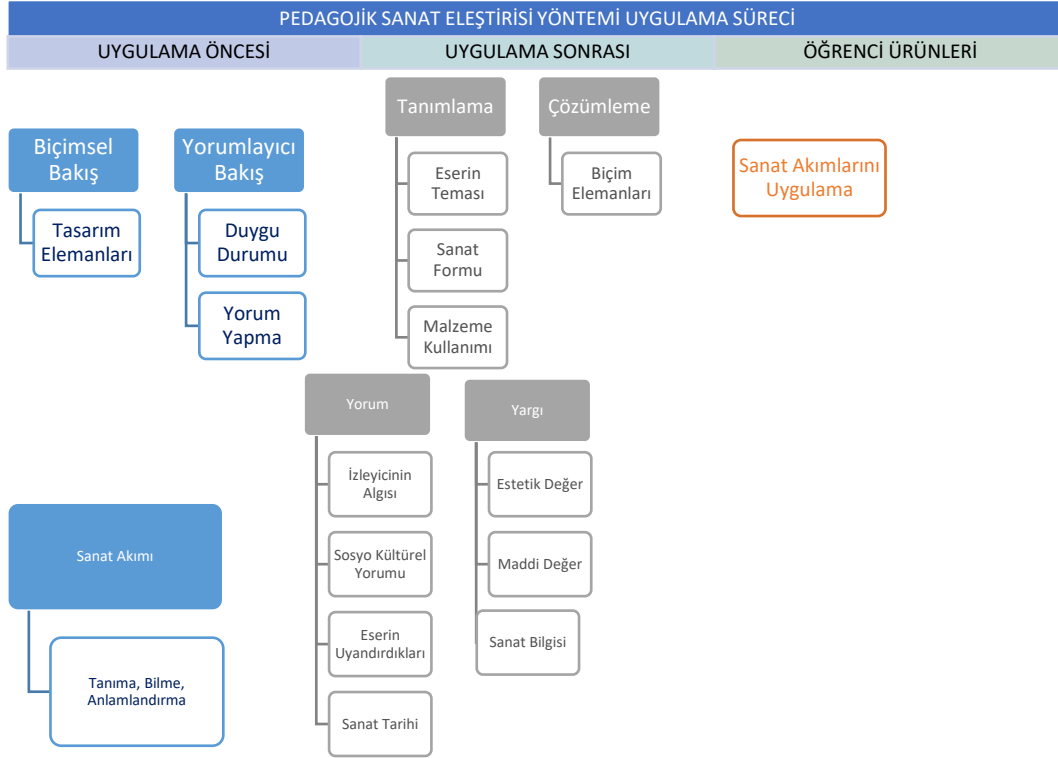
PEDAGOJİK SANAT ELEŞTİRİSİ YÖNTEMİ UYGULAMA SÜRECİ

UYGULAMA ÖNCESİ

UYGULAMA SONRASI

ÖĞRENCİ ÜRÜNLERİ

Biçimsel Bakış

Tasarım Elemanları

Yorumlayıcı Bakış

Duygu Durumu

Yorum Yapma

Tanımlama

Eserin Teması

Sanat Formu

Malzeme Kullanımı

Çözümleme

Biçim Elemanları

Sanat Akımlarını Uygulama

Yorum

İzleyicinin Algısı

Sosyo Kültürel Yorumu

Eserin Uyandırdıkları

Sanat Tarihi

Yargı

Estetik Değer

Maddi Değer

Sanat Bilgisi

Sanat Akımı

Tanıma, Bilme, Anlamlandırma